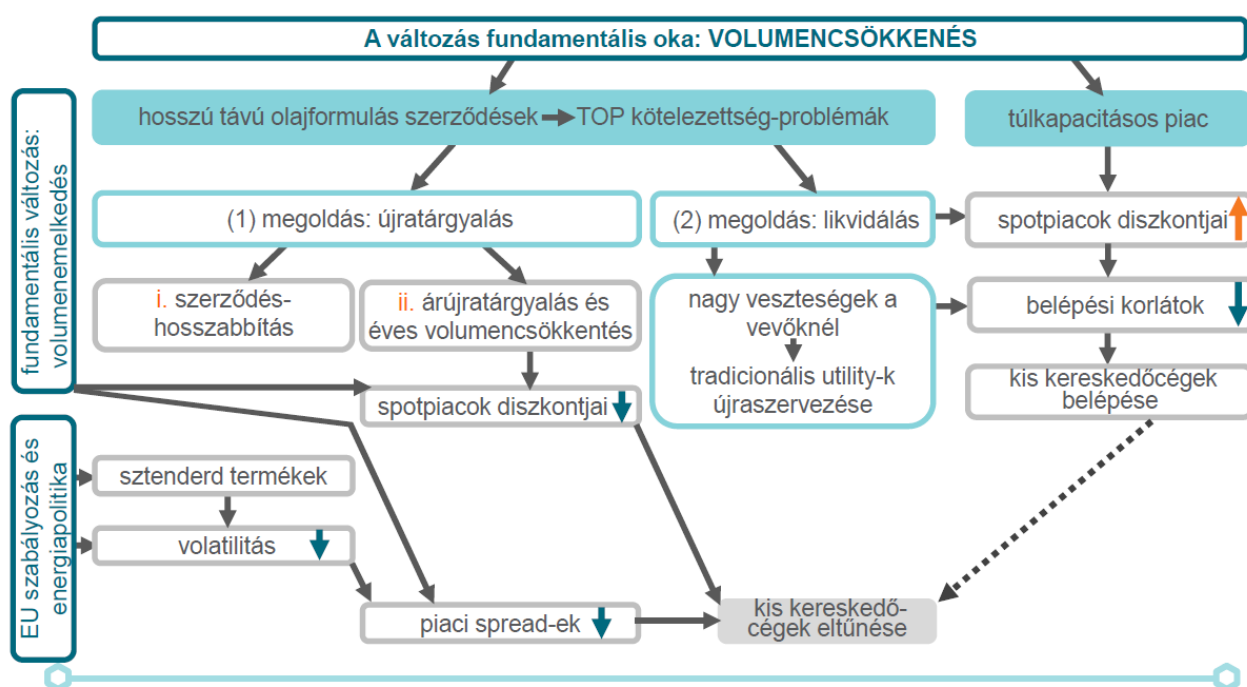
A változás fundamentális oka: VOLUMENCSÖKKENÉS

hosszú távú olajformulás szerződések → TOP kötelezettség-problémák

túlkapacitásos piac

fundamentális változás: volumenemelkedés

(1) megoldás: újratárgyalás

(2) megoldás: likvidálás

spotpiacok diszkontjai

i. szerződéshosszabbítás

ii. árújratárgyalás és éves volumencsökkentés

nagy veszteségek a vevőknél

tradicionális utility-k újraszervezése

belépési korlátok

kis kereskedőcégek belépése

spotpiacok diszkontjai

EU szabályozás és energiapolitika

sztenderd termékek

volatilitás

piaci spread-ek

kis kereskedőcégek eltűnése